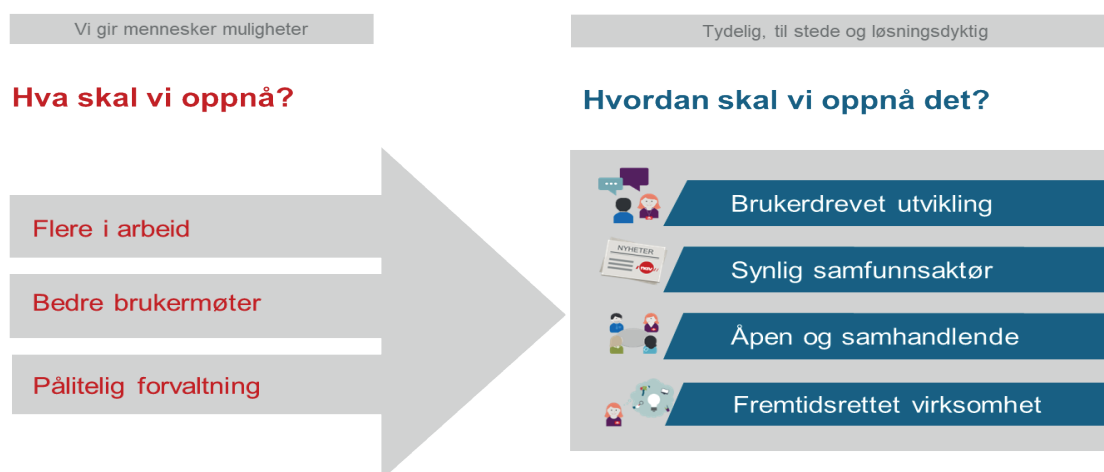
Vi gir mennesker muligheter

Hva skal vi oppnå?

Flere i arbeid

Bedre brukermøter

Pålitelig forvaltning

Tydelig, til stede og løsningsdyktig

Hvordan skal vi oppnå det?

Brukerdrevet utvikling

NYHETER

NAV

Synlig samfunnsaktør

Åpen og samhandlende

Fremtidsrettet virksomhet